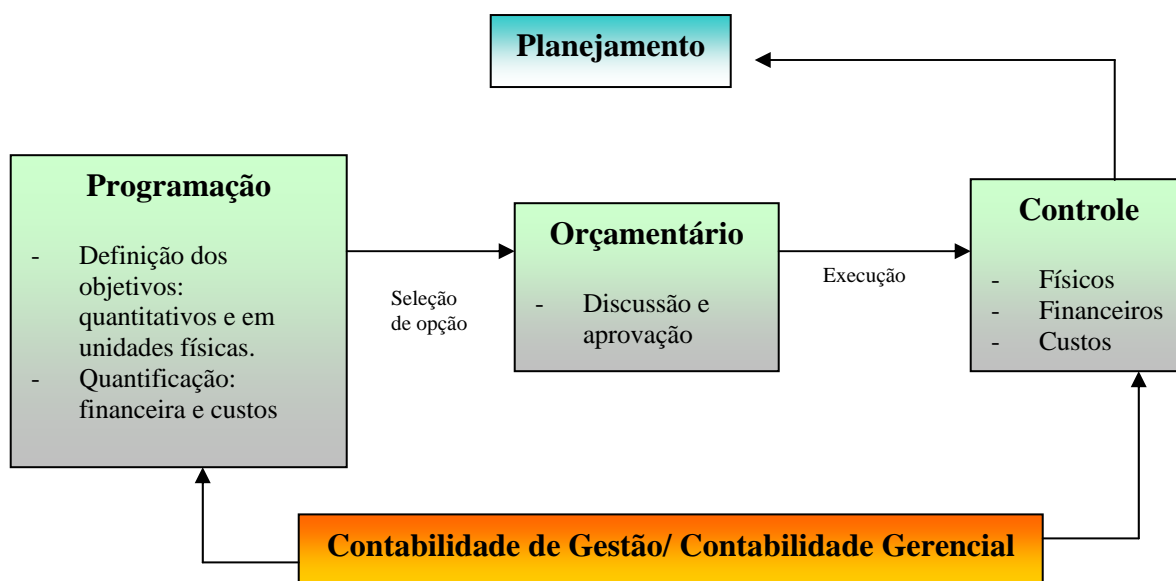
Planejamento

Programação

- Definição dos objetivos: quantitativos e em unidades físicas.
- Quantificação: financeira e custos

Seleção de opção

Orçamentário

- Discussão e aprovação

Execução

Controle

- Físicos
- Financeiros
- Custos

Contabilidade de Gestão/ Contabilidade Gerencial